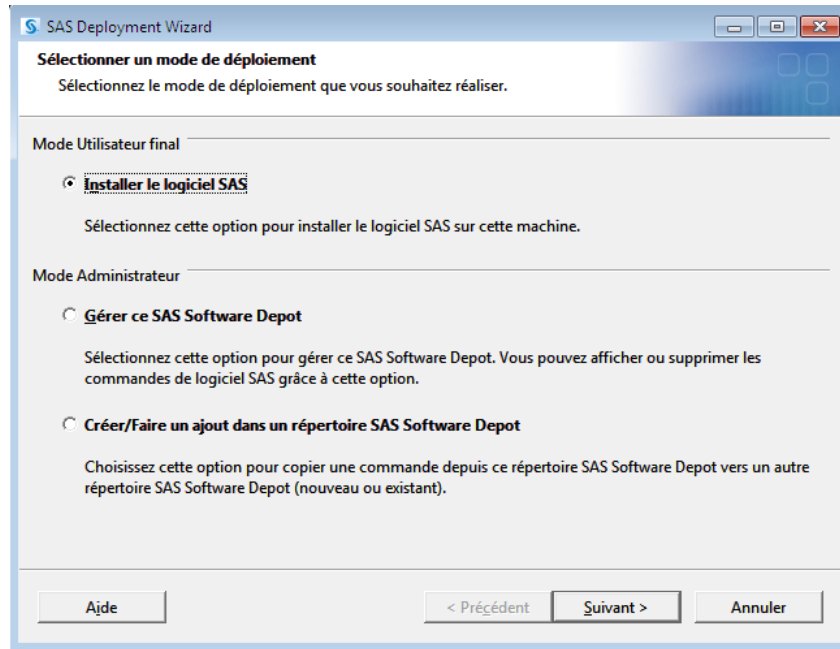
SAS Deployment Wizard

Sélectionner un mode de déploiement

Sélectionnez le mode de déploiement que vous souhaitez réaliser.

Mode Utilisateur final

Installer le logiciel SAS

Sélectionnez cette option pour installer le logiciel SAS sur cette machine.

Mode Administrateur

Gérer ce SAS Software Depot

Sélectionnez cette option pour gérer ce SAS Software Depot. Vous pouvez afficher ou supprimer les commandes de logiciel SAS grâce à cette option.

Créer/Faire un ajout dans un répertoire SAS Software Depot

Choisissez cette option pour copier une commande depuis ce répertoire SAS Software Depot vers un autre répertoire SAS Software Depot (nouveau ou existant).

Aide

< Précédent

Suivant >

Annuler